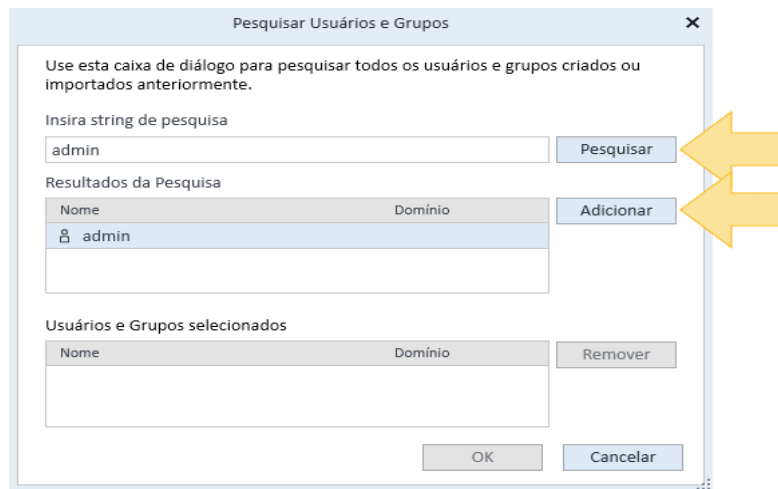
Pesquisar Usuários e Grupos

×

Use esta caixa de diálogo para pesquisar todos os usuários e grupos criados ou importados anteriormente.

Insira string de pesquisa

admin

Pesquisar

Resultados da Pesquisa

| Nome | Domínio |
|---|---|
| admin | |

Adicionar

Usuários e Grupos selecionados

| Nome | Domínio |
|---|---|

Remover

OK

Cancelar